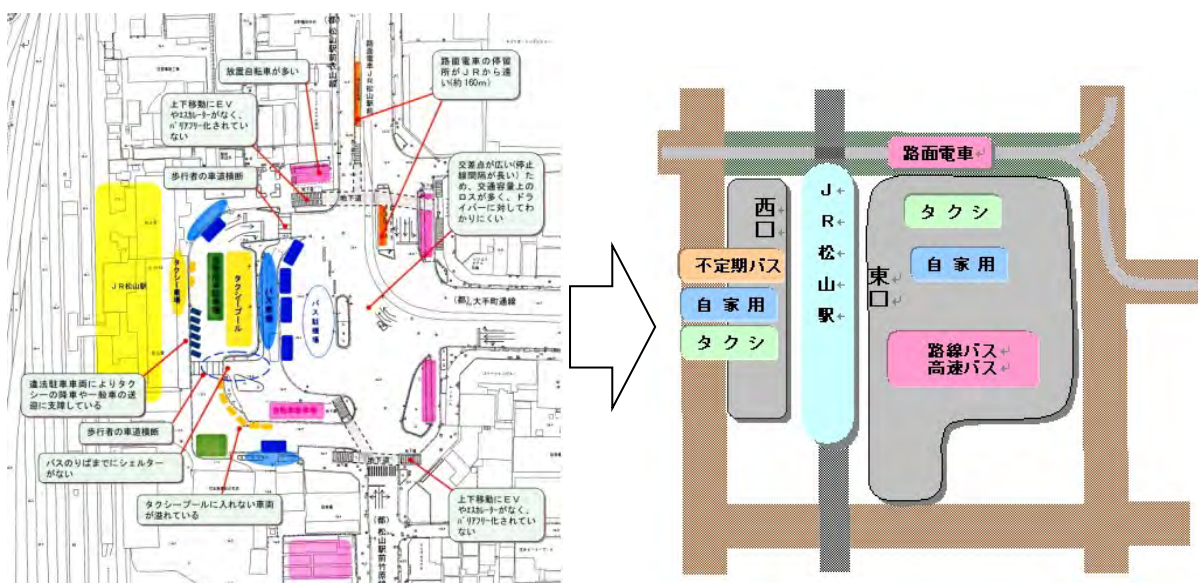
放置自転車が多い

路面電車の停留所がＪＲから遠い(約160m)

上下移動にＥＶやｴｽｶﾚｰﾀｰがなく、ﾊﾞﾘｱﾌﾘｰ化されていない

歩行者の車道横断

交差点が広い(停止線間隔が長い)ため、交通容量上のロスが多く、ドライバーに対してわかりにくい

(都)松山駅前線

路面電車ＪＲ松山駅前

ＪＲ松山駅

タクシー乗場

タクシープール

バス乗場

バス駐車場

(都)大手町通線

違法駐車車両によりタクシーの降車や一般車の送迎に支障している

歩行者の車道横断

バスのりばまでにシェルターがない

タクシープールに入れない車両が溢れている

上下移動にＥＶやｴｽｶﾚｰﾀｰがなく、ﾊﾞﾘｱﾌﾘｰ化されていない

(都)松山駅前竹原線

路面電車

西口

Ｊ
Ｒ
松
山
駅

東口

不定期バス

自家用

タクシ

タクシ

自家用

路線バス
高速バス